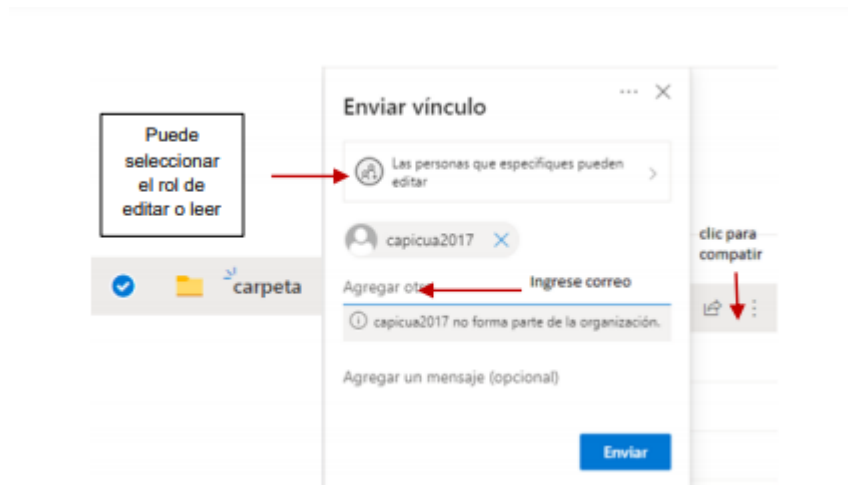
Puede seleccionar el rol de editar o leer

Enviar vínculo

Las personas que especifiques pueden editar

capicua2017

carpeta

Agregar ot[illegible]

Ingrese correo

clic para compatir

capicua2017 no forma parte de la organización.

Agregar un mensaje (opcional)

Enviar